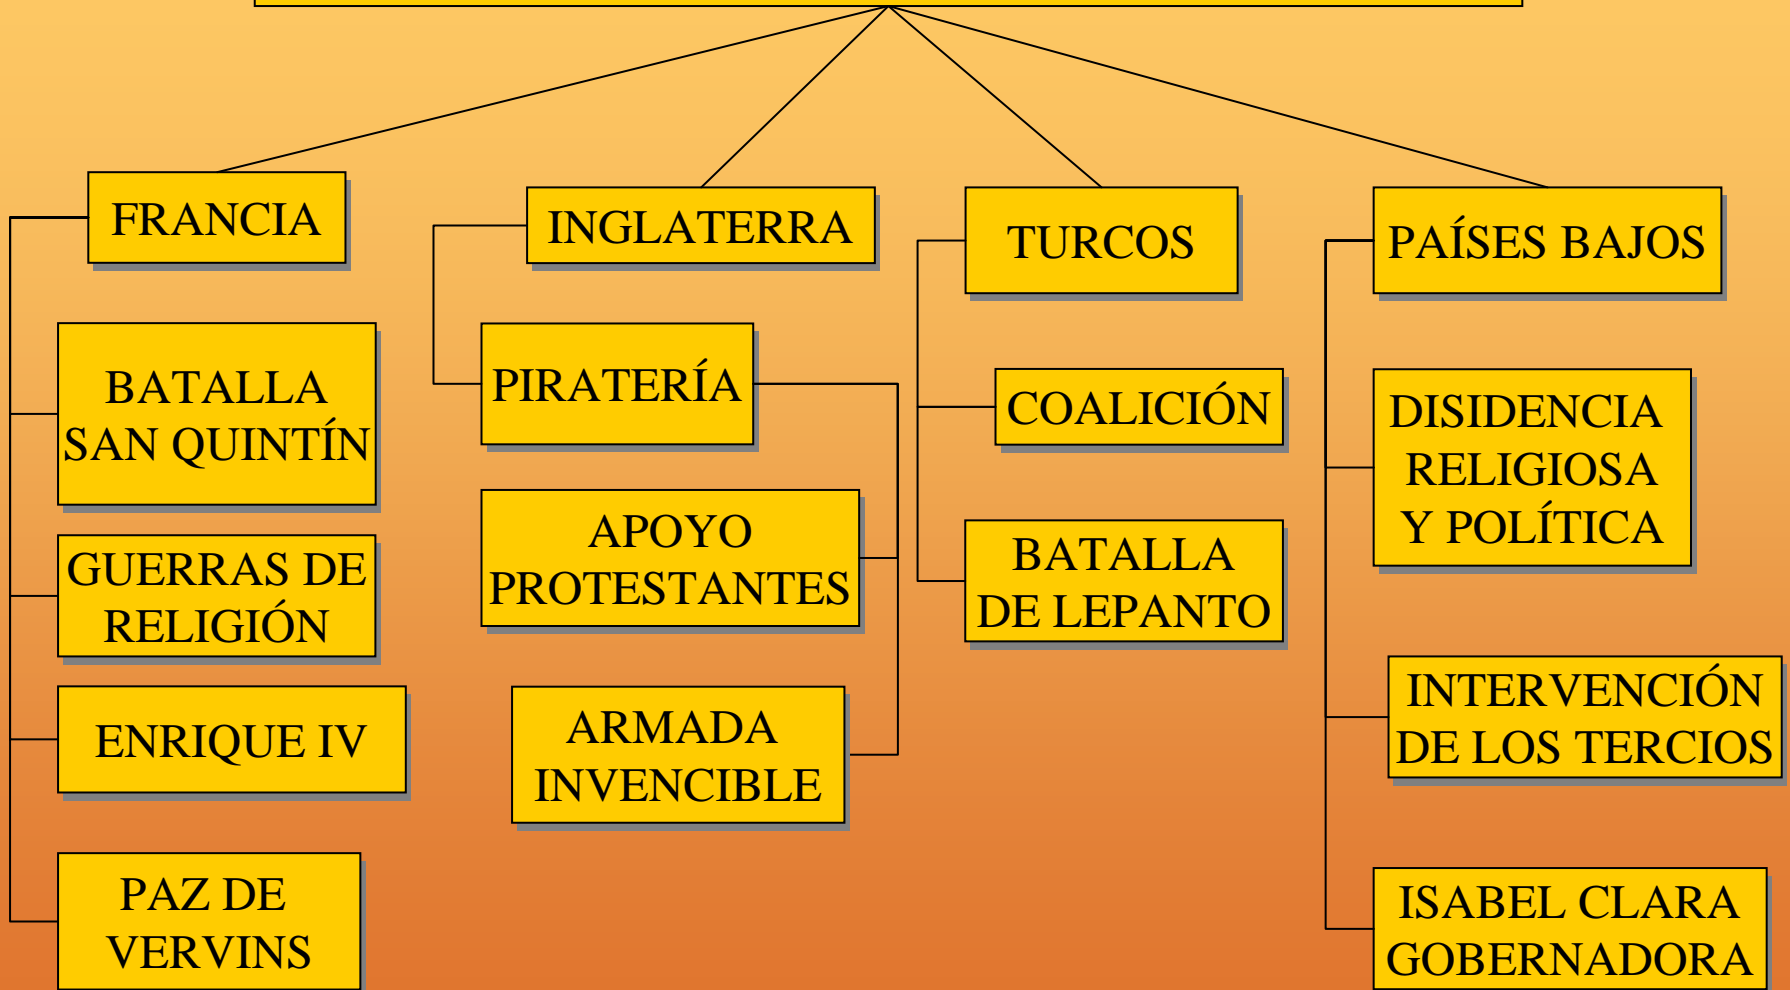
FRANCIA

BATALLA SAN QUINTÍN

GUERRAS DE RELIGIÓN

ENRIQUE IV

PAZ DE VERVINS

INGLATERRA

PIRATERÍA

APOYO PROTESTANTES

ARMADA INVENCIBLE

TURCOS

COALICIÓN

BATALLA DE LEPANTO

PAÍSES BAJOS

DISIDENCIA RELIGIOSA Y POLÍTICA

INTERVENCIÓN DE LOS TERCIOS

ISABEL CLARA GOBERNADORA